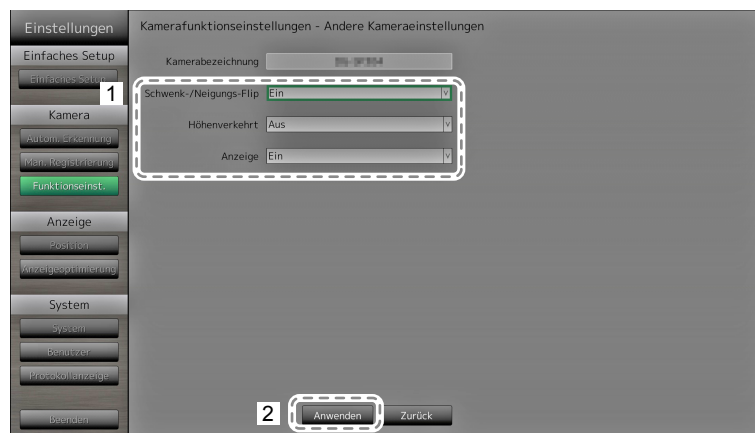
Einstellungen

Einfaches Setup

Einfaches Setup

Kamera

Autom. Erkennung

Man. Registrierung

Funktionseinst.

Anzeige

Position

Anzeigeoptimierung

System

System

Benutzer

Protokollanzeige

Beenden

Kamerafunktionseinstellungen - Andere Kameraeinstellungen

Kamerabezeichnung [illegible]

1

Schwenk-/Neigungs-Flip Ein

Höhenverkehrt Aus

Anzeige Ein

2

Anwenden

Zurück